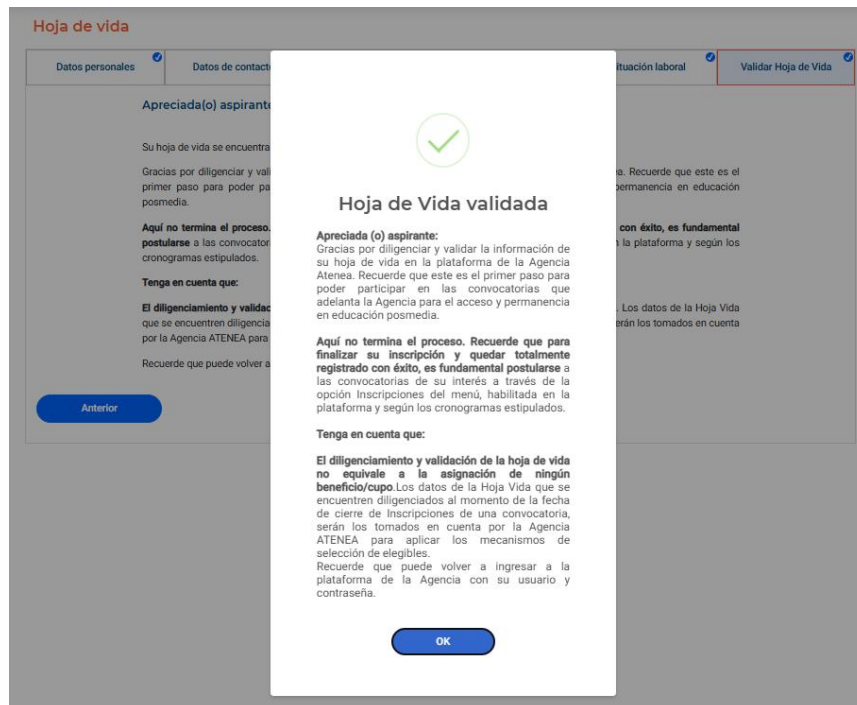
Hoja de vida

Datos personales | Datos de contact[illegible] | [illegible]ituación laboral | Validar Hoja de Vida

Apreciada(o) aspirante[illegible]

Su hoja de vida se encuentra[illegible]

Gracias por diligenciar y vali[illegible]a. Recuerde que este es el primer paso para poder pa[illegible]permanencia en educación posmedia.

Aquí no termina el proceso.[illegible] con éxito, es fundamental postularse a las convocator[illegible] la plataforma y según los cronogramas estipulados.

Tenga en cuenta que:

El diligenciamiento y validac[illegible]. Los datos de la Hoja Vida que se encuentren diligencia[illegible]erán los tomados en cuenta por la Agencia ATENEA para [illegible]

Recuerde que puede volver a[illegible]

Anterior

Hoja de Vida validada

Apreciada (o) aspirante:
Gracias por diligenciar y validar la información de su hoja de vida en la plataforma de la Agencia Atenea. Recuerde que este es el primer paso para poder participar en las convocatorias que adelanta la Agencia para el acceso y permanencia en educación posmedia.

Aquí no termina el proceso. Recuerde que para finalizar su inscripción y quedar totalmente registrado con éxito, es fundamental postularse a las convocatorias de su interés a través de la opción Inscripciones del menú, habilitada en la plataforma y según los cronogramas estipulados.

Tenga en cuenta que:

El diligenciamiento y validación de la hoja de vida no equivale a la asignación de ningún beneficio/cupo.Los datos de la Hoja Vida que se encuentren diligenciados al momento de la fecha de cierre de Inscripciones de una convocatoria, serán los tomados en cuenta por la Agencia ATENEA para aplicar los mecanismos de selección de elegibles.
Recuerde que puede volver a ingresar a la plataforma de la Agencia con su usuario y contraseña.

OK